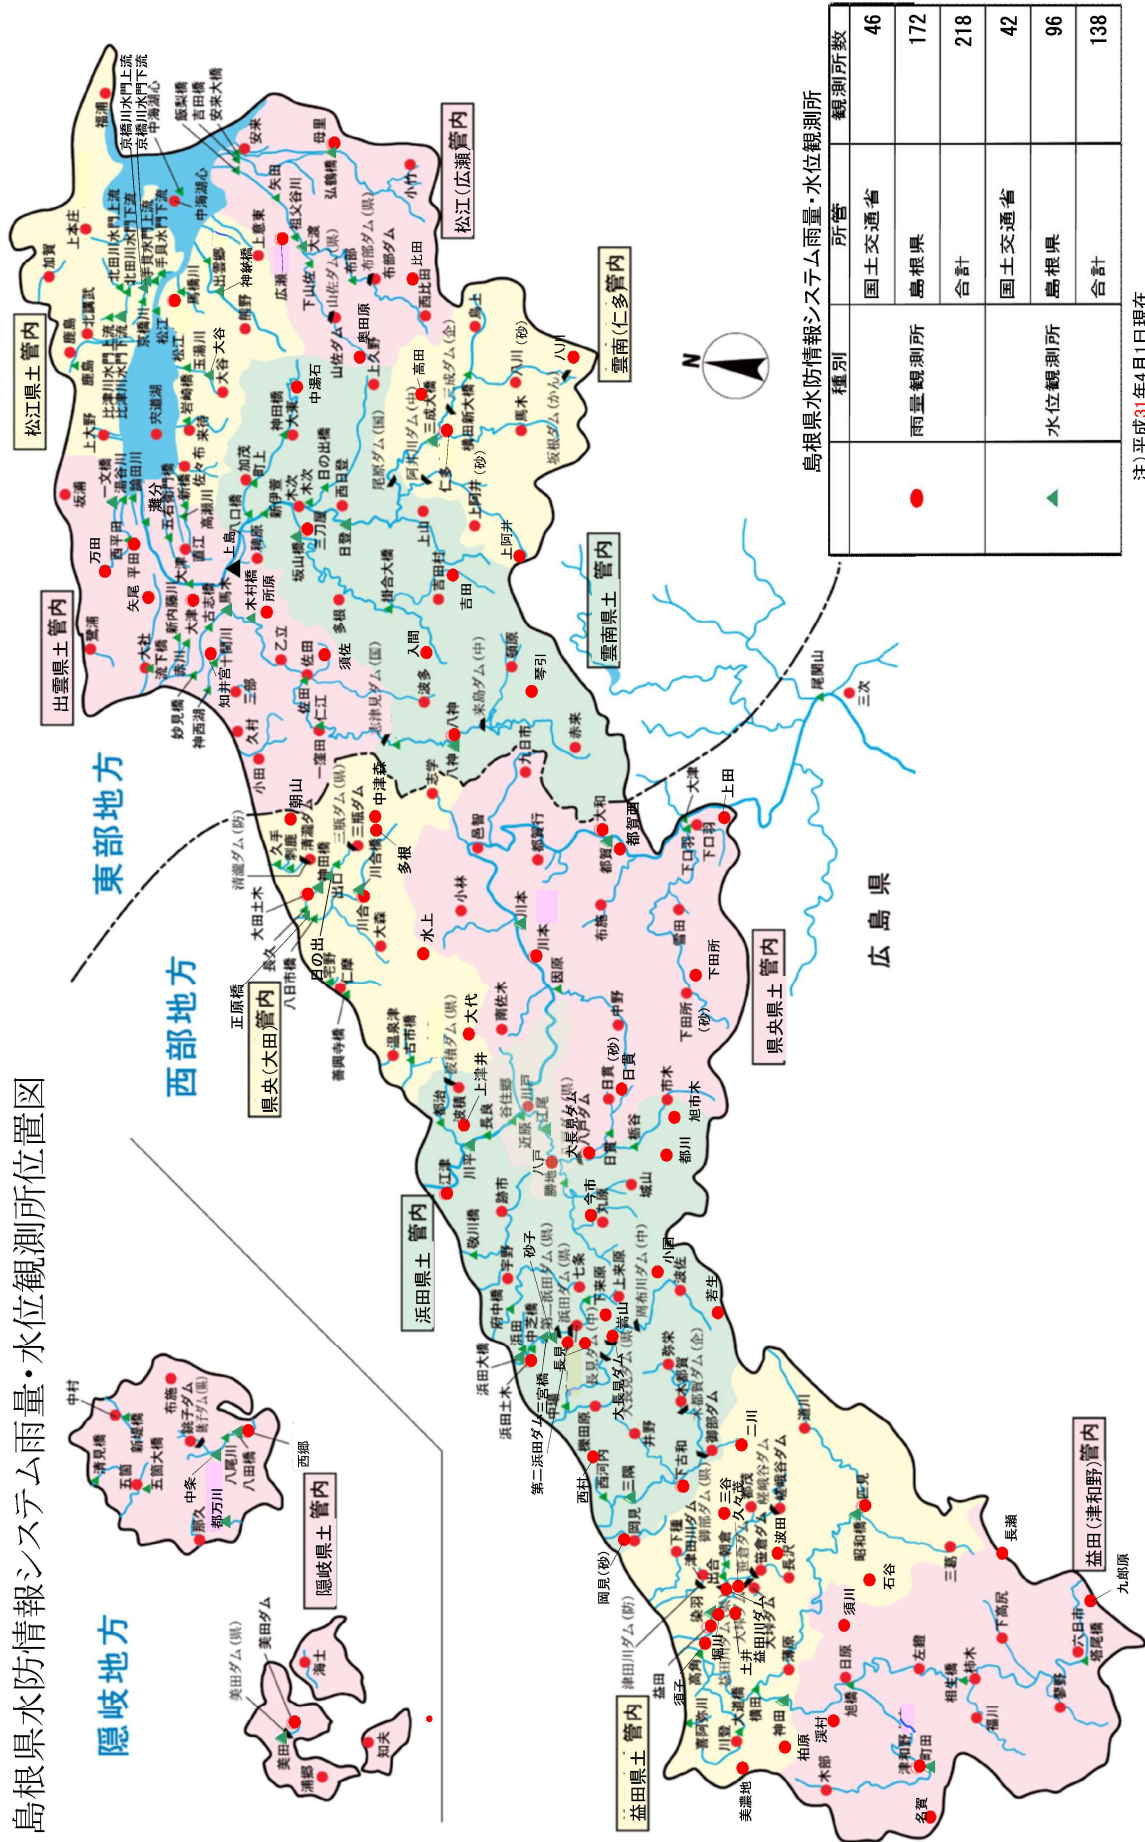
島根県水防情報システム雨量・水位観測所位置図

隠岐地方

西部地方

東部地方

隠岐県土 管内

県央(大田)管内

浜田県土 管内

益田県土 管内

益田(津和野)管内

県央県土 管内

出雲県土 管内

松江県土 管内

松江(広瀬)管内

雲南県土 管内

雲南(仁多)管内

広島県

島根県水防情報システム雨量・水位観測所

| 種別 | 所管 | 観測所数 |
|---|---|---|
| 雨量観測所 | 国土交通省 | 46 |
| | 島根県 | 172 |
| | 合計 | 218 |
| 水位観測所 | 国土交通省 | 42 |
| | 島根県 | 96 |
| | 合計 | 138 |

注)平成31年4月1日現在